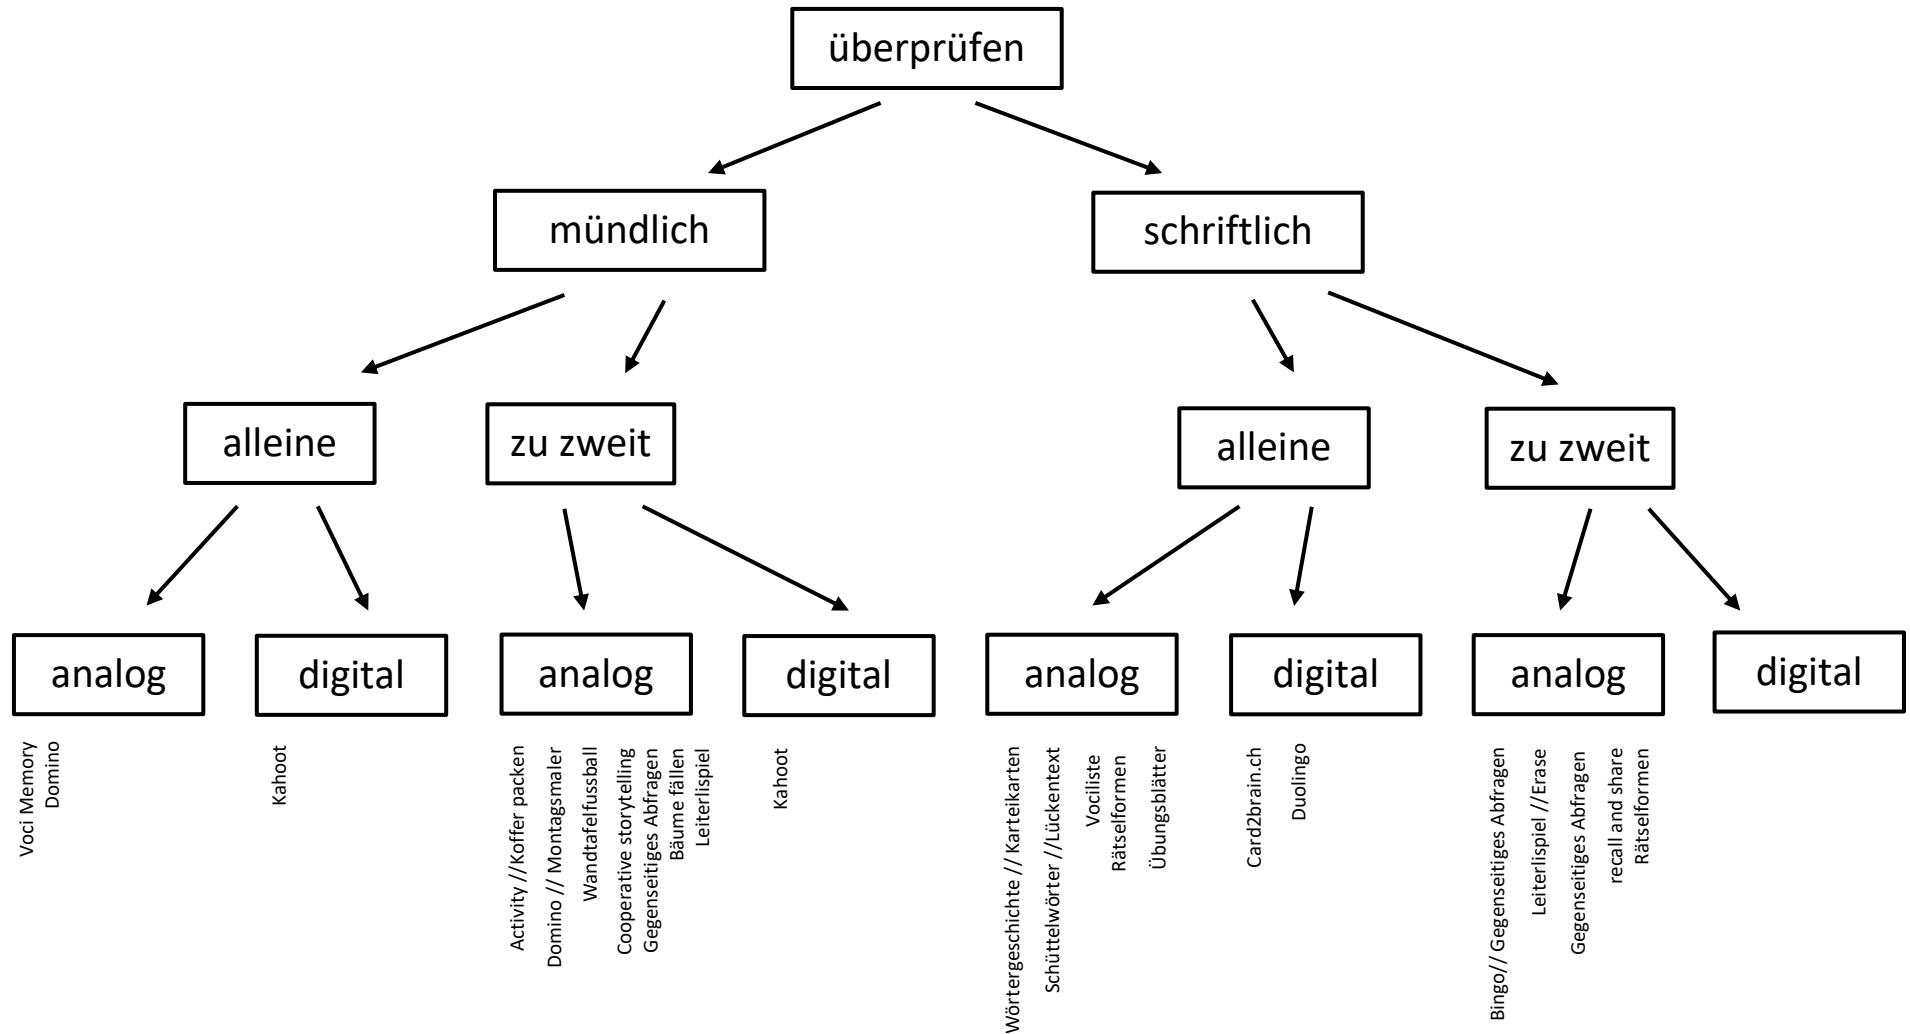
überprüfen

mündlich

schriftlich

alleine

zu zweit

alleine

zu zweit

analog

digital

analog

digital

analog

digital

analog

digital

Voci Memory
Domino

Kahoot

Activity //Koffer packen
Domino // Montagsmaler
Wandtafelfussball
Cooperative storytelling
Gegenseitiges Abfragen
Bäume fällen
Leiterlispiel

Kahoot

Wörtergeschichte // Kartelkarten
Schüttelwörter //Lückentext
Vociliste
Rätselformen
Übungsblätter

Card2brain.ch
Duolingo

Bingo// Gegenseitiges Abfragen
Leiterlispiel //Erase
Gegenseitiges Abfragen
recall and share
Rätselformen